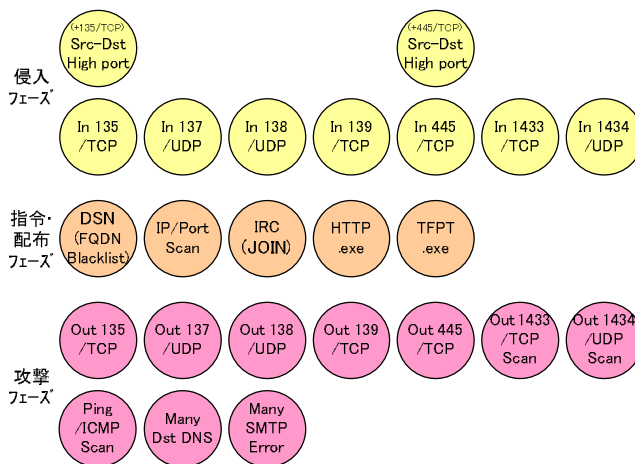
(+135/TCP)
Src-Dst
High port

(+445/TCP)
Src-Dst
High port

侵入
フェーズ

In 135
/TCP

In 137
/UDP

In 138
/UDP

In 139
/TCP

In 445
/TCP

In 1433
/TCP

In 1434
/UDP

指令・
配布
フェーズ

DSN
(FQDN
Blacklist)

IP/Port
Scan

IRC
(JOIN)

HTTP
.exe

TFPT
.exe

攻撃
フェーズ

Out 135
/TCP

Out 137
/UDP

Out 138
/UDP

Out 139
/TCP

Out 445
/TCP

Out 1433
/TCP
Scan

Out 1434
/UDP
Scan

Ping
/ICMP
Scan

Many
Dst DNS

Many
SMTP
Error